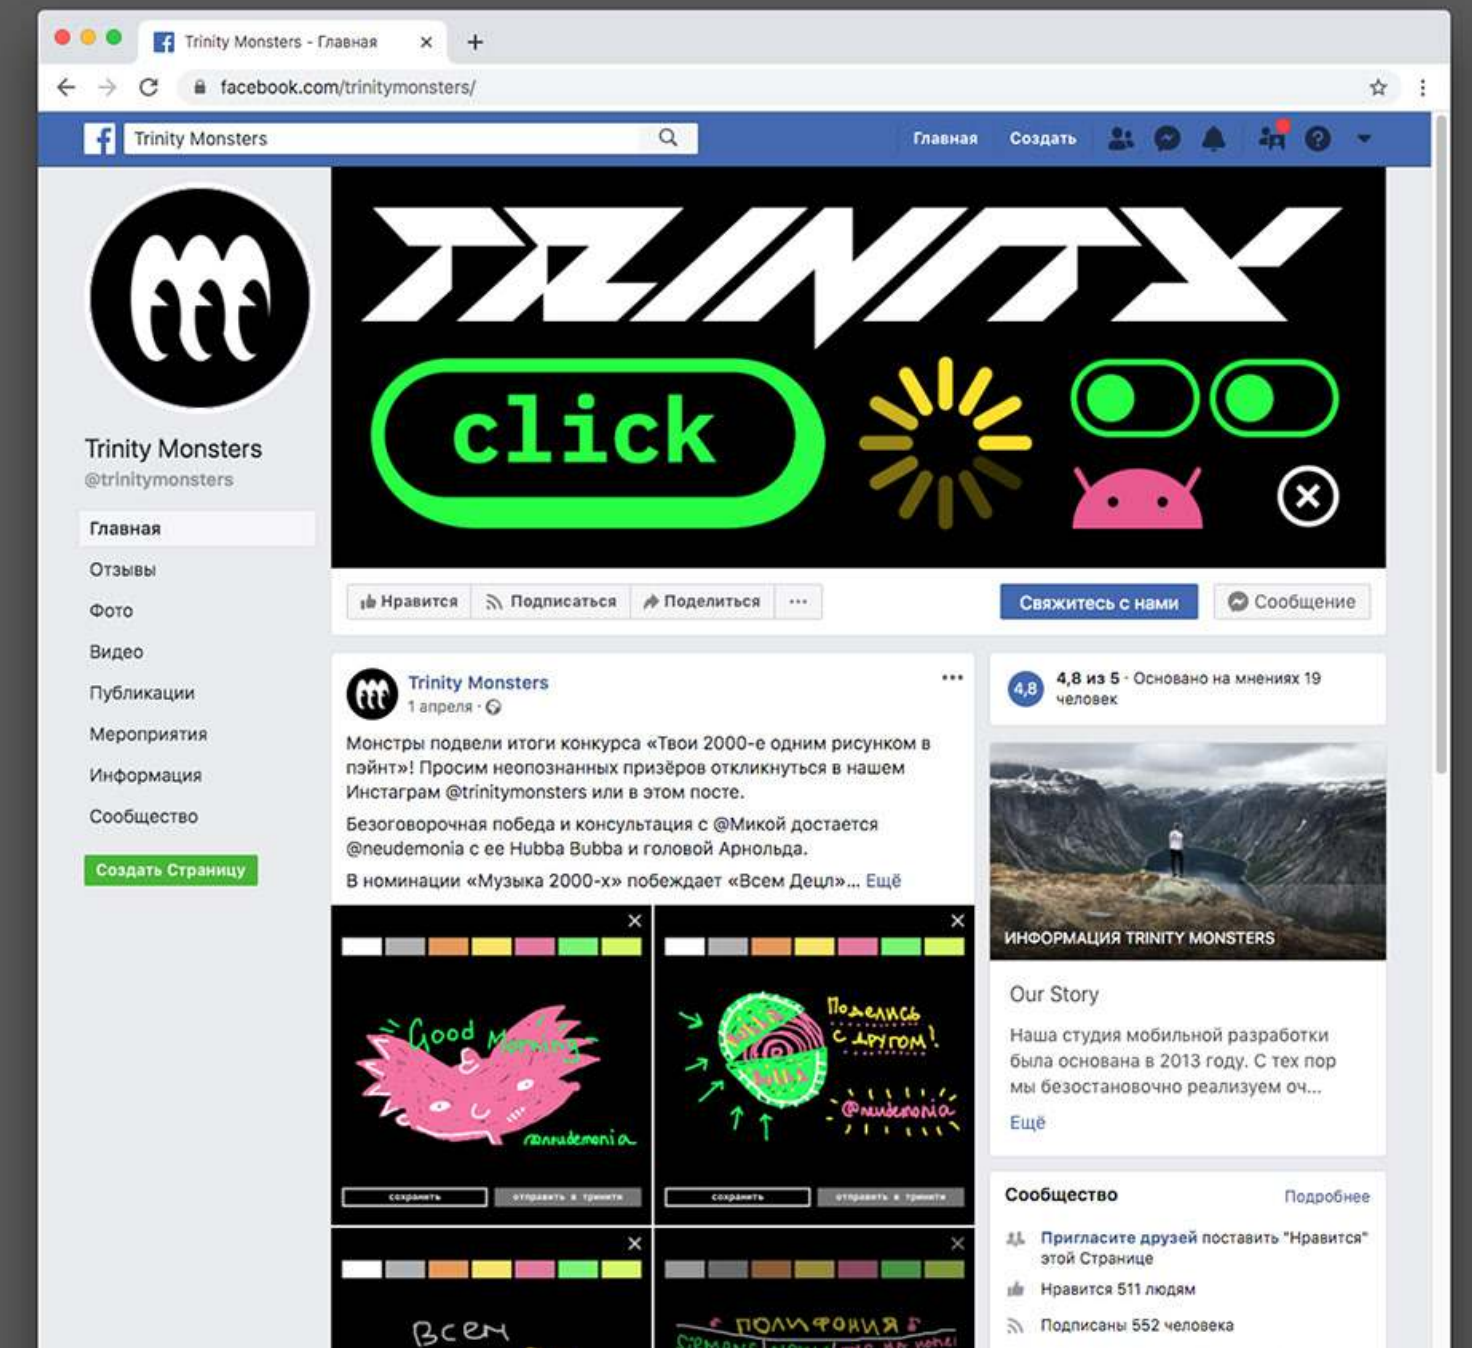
Trinity Monsters - Главная

facebook.com/trinitymonsters/

Trinity Monsters

Главная Создать

Trinity Monsters
@trinitymonsters

Главная
Отзывы
Фото
Видео
Публикации
Мероприятия
Информация
Сообщество

Создать Страницу

TRINITY

click

Нравится Подписаться Поделиться ···

Свяжитесь с нами Сообщение

Trinity Monsters
1 апреля ·

Монстры подвели итоги конкурса «Твои 2000-е одним рисунком в пэйнт»! Просим неопознанных призёров откликнуться в нашем Инстаграм @trinitymonsters или в этом посте.

Безоговорочная победа и консультация с @Микой достается @neudemonia с ее Hubba Bubba и головой Арнольда.

В номинации «Музыка 2000-х» побеждает «Всем Децл»... Ещё

Good Morning
@neudemonia

сохранить отправить в тринити

Поделись с другом!
@neudemonia

сохранить отправить в тринити

Всем

ПОЛИФОНИЯ

4,8

4,8 из 5 · Основано на мнениях 19 человек

ИНФОРМАЦИЯ TRINITY MONSTERS

Our Story

Наша студия мобильной разработки была основана в 2013 году. С тех пор мы безостановочно реализуем оч...

Ещё

Сообщество

Подробнее

Пригласите друзей поставить "Нравится" этой Странице

Нравится 511 людям

Подписаны 552 человека